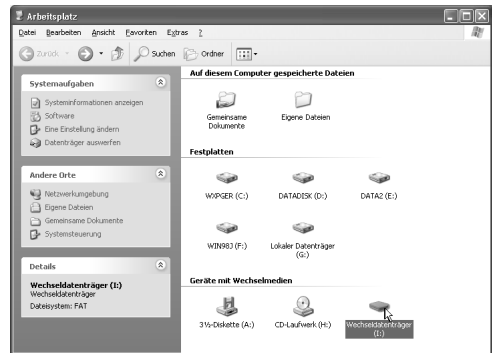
Arbeitsplatz

Datei Bearbeiten Ansicht Favoriten Extras ?

Zurück Suchen Ordner

Systemaufgaben

Systeminformationen anzeigen
Software
Eine Einstellung ändern
Datenträger auswerfen

Andere Orte

Netzwerkumgebung
Eigene Dateien
Gemeinsame Dokumente
Systemsteuerung

Details

Wechseldatenträger (I:)
Wechseldatenträger
Dateisystem: FAT

Auf diesem Computer gespeicherte Dateien

Gemeinsame Dokumente
Eigene Dateien

Festplatten

WXPGER (C:)
DATADISK (D:)
DATA2 (E:)
WIN98J (F:)
Lokaler Datenträger (G:)

Geräte mit Wechselmedien

3½-Diskette (A:)
CD-Laufwerk (H:)
Wechseldatenträger (I:)